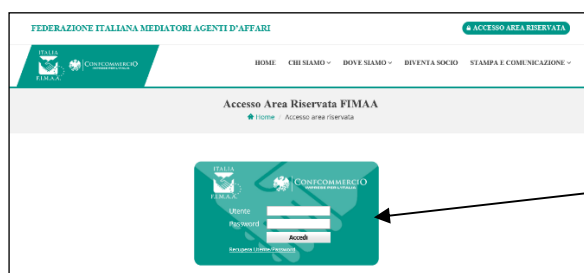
FEDERAZIONE ITALIANA MEDIATORI AGENTI D'AFFARI

ACCESSO AREA RISERVATA

ITALIA
FIMAA

CONFCOMMERCIO

HOME CHI SIAMO DOVE SIAMO DIVENTA SOCIO STAMPA E COMUNICAZIONE

Accesso Area Riservata FIMAA

Home / Accesso area riservata

ITALIA
FIMAA

CONFCOMMERCIO

Utente
Password
Accedi
Recupera Utente/Password